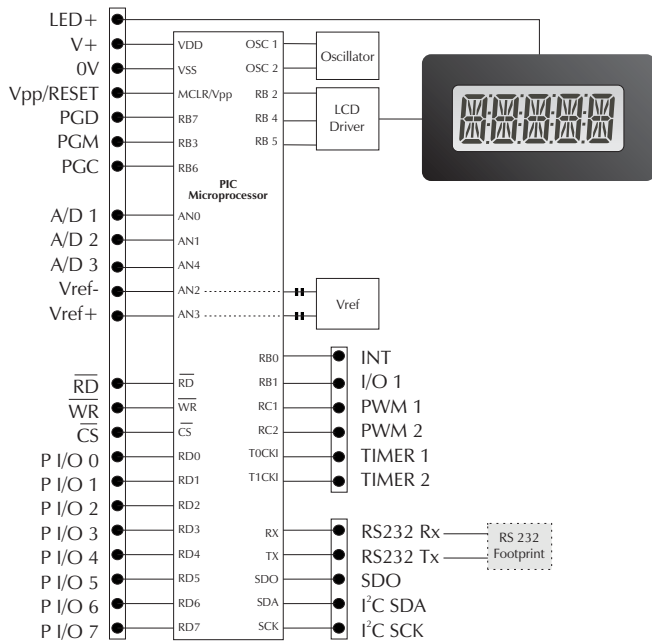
LED+
V+
0V
Vpp/RESET
PGD
PGM
PGC
A/D 1
A/D 2
A/D 3
Vref-
Vref+
$\overline{RD}$
$\overline{WR}$
$\overline{CS}$
P I/O 0
P I/O 1
P I/O 2
P I/O 3
P I/O 4
P I/O 5
P I/O 6
P I/O 7

VDD
VSS
MCLR/Vpp
RB7
RB3
RB6
PIC Microprocessor
AN0
AN1
AN4
AN2
AN3
$\overline{RD}$
$\overline{WR}$
$\overline{CS}$
RD0
RD1
RD2
RD3
RD4
RD5
RD6
RD7

OSC 1
OSC 2
RB 2
RB 4
RB 5
RB0
RB1
RC1
RC2
T0CKI
T1CKI
RX
TX
SDO
SDA
SCK

Oscillator
LCD Driver
Vref

INT
I/O 1
PWM 1
PWM 2
TIMER 1
TIMER 2
RS232 Rx
RS232 Tx
SDO
I$^2$C SDA
I$^2$C SCK

RS 232 Footprint